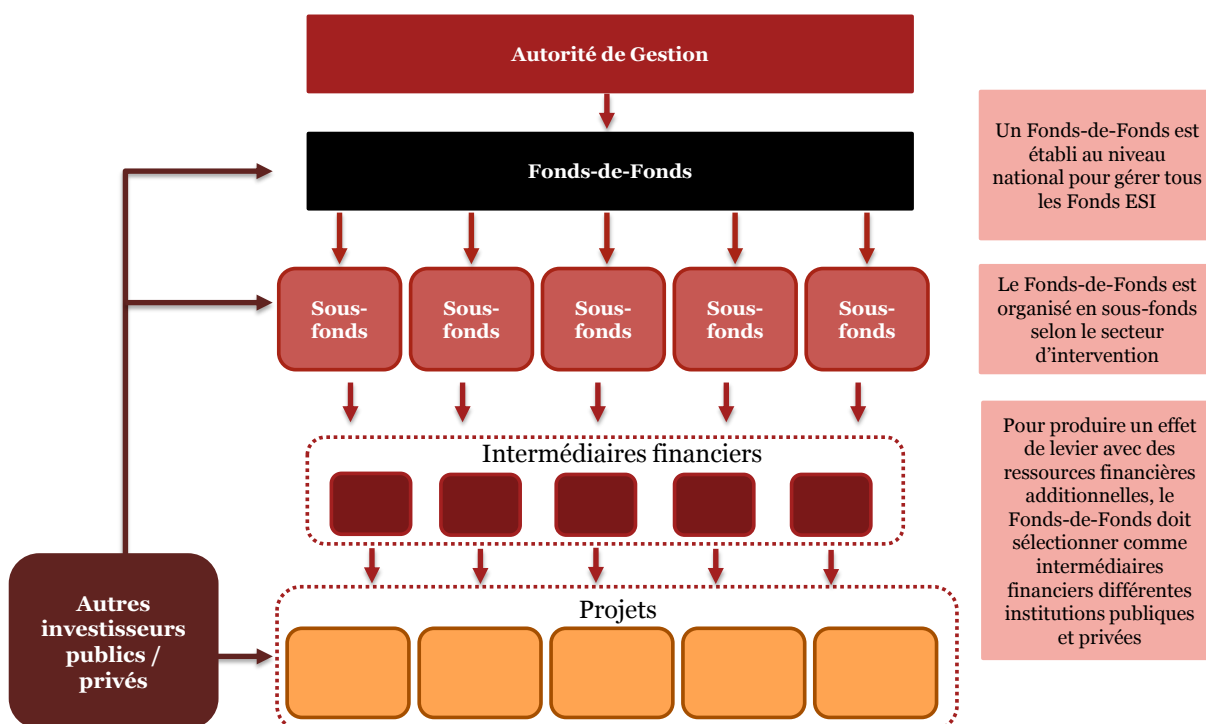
Autorité de Gestion

Fonds-de-Fonds

Sous-fonds

Sous-fonds

Sous-fonds

Sous-fonds

Sous-fonds

Intermédiaires financiers

Projets

Autres investisseurs publics / privés

Un Fonds-de-Fonds est établi au niveau national pour gérer tous les Fonds ESI

Le Fonds-de-Fonds est organisé en sous-fonds selon le secteur d'intervention

Pour produire un effet de levier avec des ressources financières additionnelles, le Fonds-de-Fonds doit sélectionner comme intermédiaires financiers différentes institutions publiques et privées